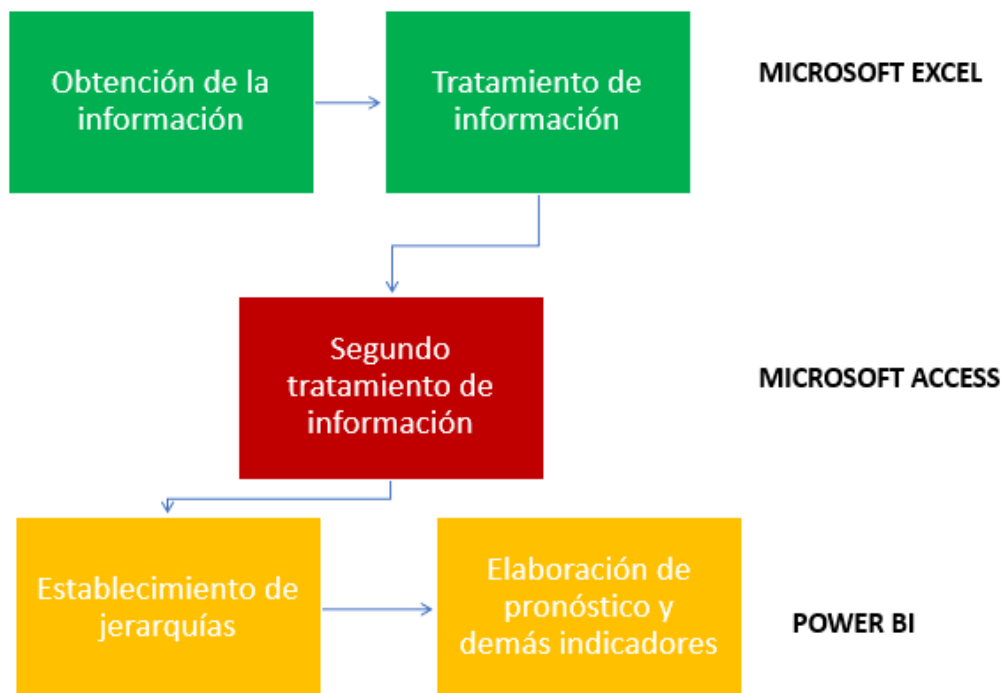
Obtención de la información

Tratamiento de información

MICROSOFT EXCEL

Segundo tratamiento de información

MICROSOFT ACCESS

Establecimiento de jerarquías

Elaboración de pronóstico y demás indicadores

POWER BI